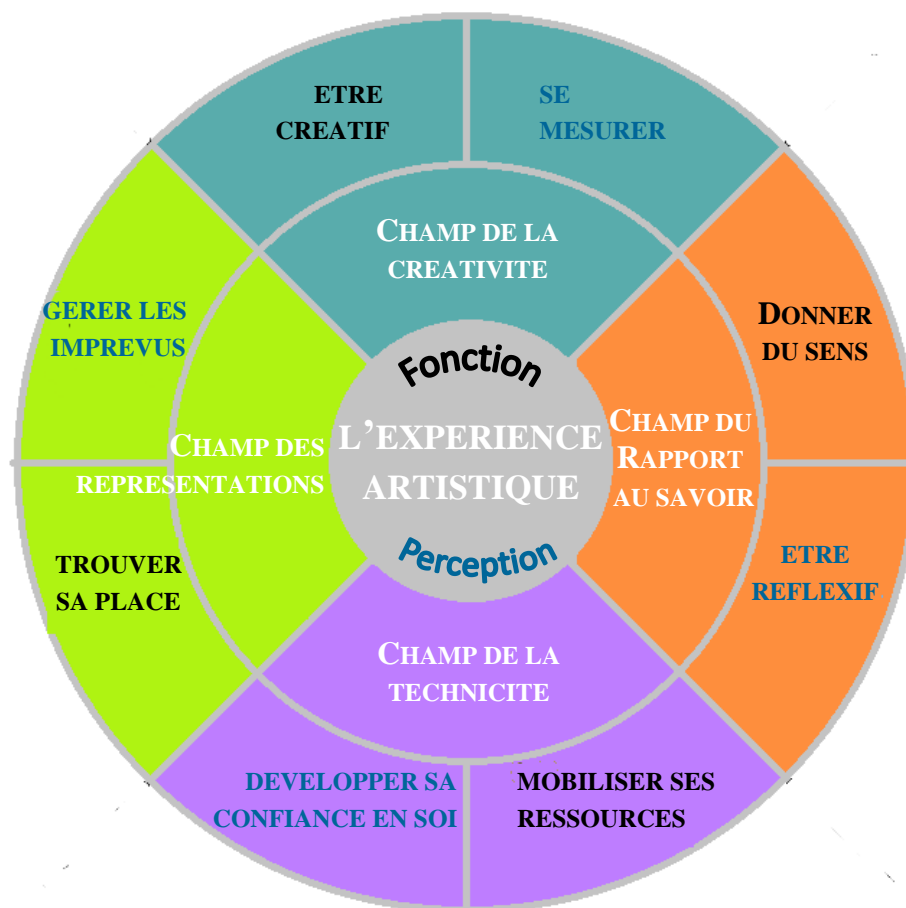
ETRE CREATIF

SE MESURER

CHAMP DE LA CREATIVITE

GERER LES IMPREVUS

DONNER DU SENS

Fonction

L'EXPERIENCE ARTISTIQUE

Perception

CHAMP DES REPRESENTATIONS

CHAMP DU RAPPORT AU SAVOIR

TROUVER SA PLACE

ETRE REFLEXIF

CHAMP DE LA TECHNICITE

DEVELOPPER SA CONFIANCE EN SOI

MOBILISER SES RESSOURCES